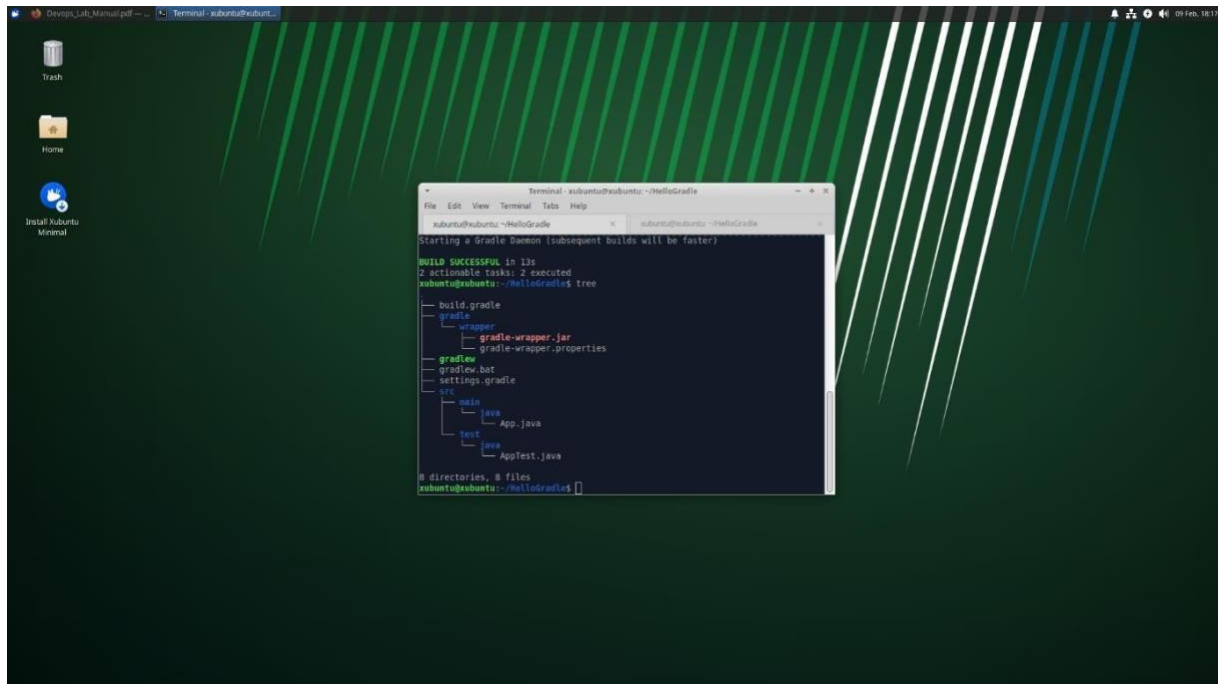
Devops_Lab_Manual.pdf — ... Terminal - xubuntu@xubunt...

09 Feb, 18:17

Trash

Home

Install Xubuntu Minimal

Terminal - xubuntu@xubuntu: ~/HelloGradle

File Edit View Terminal Tabs Help

xubuntu@xubuntu: ~/HelloGradle

xubuntu@xubuntu: ~/HelloGradle

Starting a Gradle Daemon (subsequent builds will be faster)

BUILD SUCCESSFUL in 13s
2 actionable tasks: 2 executed
xubuntu@xubuntu:~/HelloGradle$ tree
.
├── build.gradle
├── gradle
│   └── wrapper
│       ├── gradle-wrapper.jar
│       └── gradle-wrapper.properties
├── gradlew
├── gradlew.bat
├── settings.gradle
└── src
    ├── main
    │   └── java
    │       └── App.java
    └── test
        └── java
            └── AppTest.java

8 directories, 8 files
xubuntu@xubuntu:~/HelloGradle$